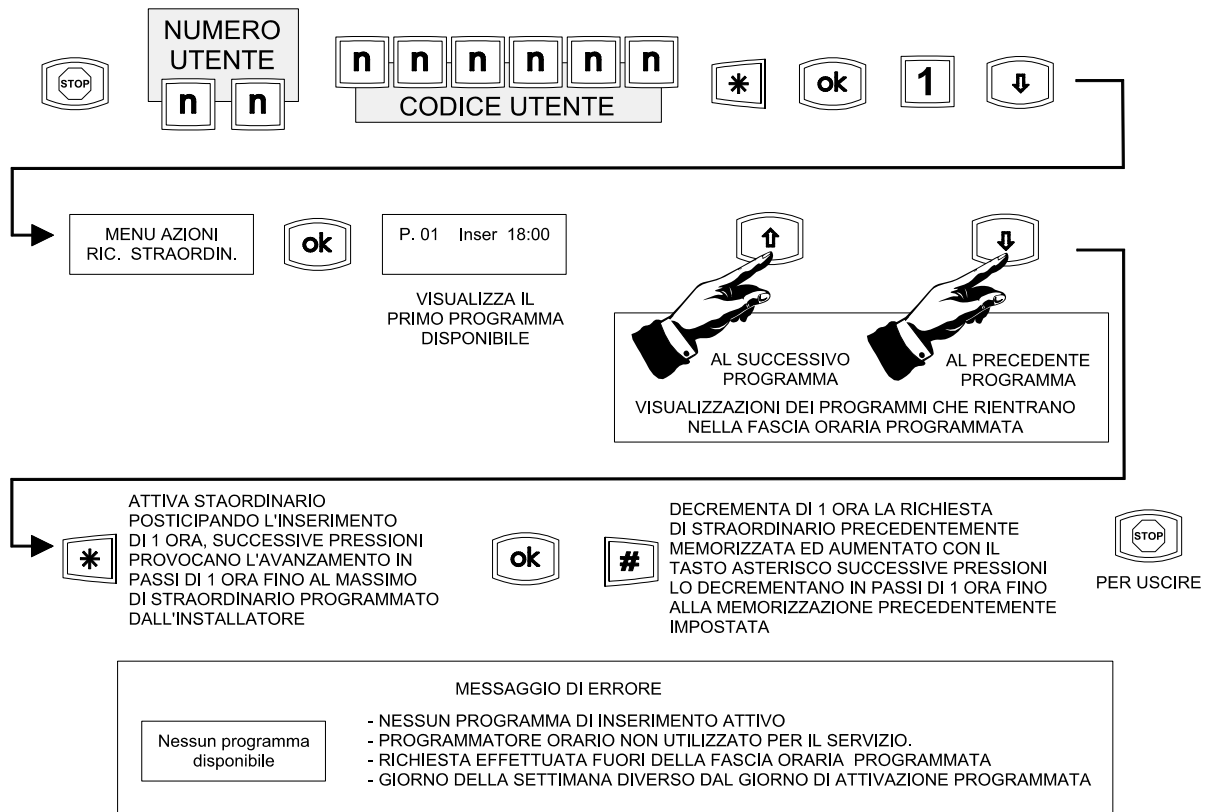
STOP

NUMERO UTENTE

n n

n n n n n n

CODICE UTENTE

✱ ok 1 ⇩

MENU AZIONI RIC. STRAORDIN.

ok

P. 01 Inser 18:00

VISUALIZZA IL PRIMO PROGRAMMA DISPONIBILE

⇧ ⇩

AL SUCCESSIVO PROGRAMMA

AL PRECEDENTE PROGRAMMA

VISUALIZZAZIONI DEI PROGRAMMI CHE RIENTRANO NELLA FASCIA ORARIA PROGRAMMATA

✱

ATTIVA STAORDINARIO POSTICIPANDO L'INSERIMENTO DI 1 ORA, SUCCESSIVE PRESSIONI PROVOCANO L'AVANZAMENTO IN PASSI DI 1 ORA FINO AL MASSIMO DI STRAORDINARIO PROGRAMMATO DALL'INSTALLATORE

ok

#

DECREMENTA DI 1 ORA LA RICHIESTA DI STRAORDINARIO PRECEDENTEMENTE MEMORIZZATA ED AUMENTATO CON IL TASTO ASTERISCO SUCCESSIVE PRESSIONI LO DECREMENTANO IN PASSI DI 1 ORA FINO ALLA MEMORIZZAZIONE PRECEDENTEMENTE IMPOSTATA

STOP

PER USCIRE

MESSAGGIO DI ERRORE

Nessun programma disponibile

- NESSUN PROGRAMMA DI INSERIMENTO ATTIVO
- PROGRAMMATORE ORARIO NON UTILIZZATO PER IL SERVIZIO.
- RICHIESTA EFFETTUATA FUORI DELLA FASCIA ORARIA PROGRAMMATA
- GIORNO DELLA SETTIMANA DIVERSO DAL GIORNO DI ATTIVAZIONE PROGRAMMATA